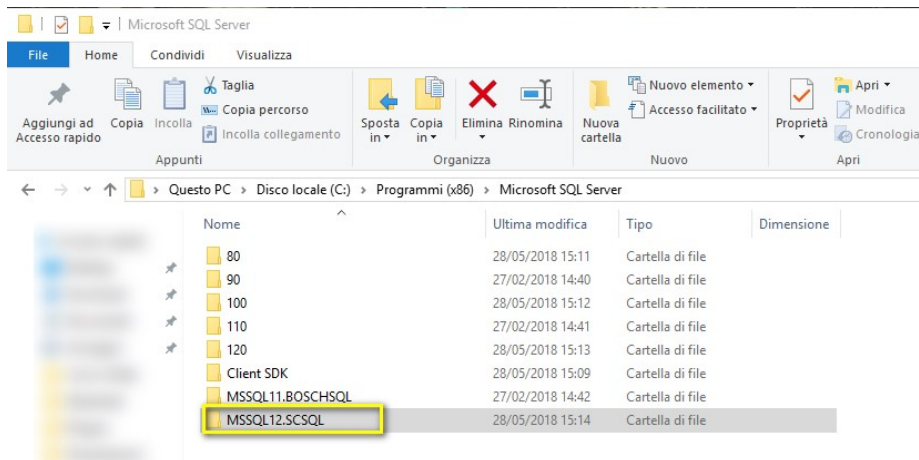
Microsoft SQL Server

File Home Condividi Visualizza

Aggiungi ad Accesso rapido
Copia
Incolla
Taglia
Copia percorso
Incolla collegamento
Appunti

Sposta in
Copia in
Elimina
Rinomina
Organizza

Nuova cartella
Nuovo elemento
Accesso facilitato
Nuovo

Proprietà
Apri
Modifica
Cronologia
Apri

Questo PC > Disco locale (C:) > Programmi (x86) > Microsoft SQL Server

| Nome | Ultima modifica | Tipo | Dimensione |
|---|---|---|---|
| 80 | 28/05/2018 15:11 | Cartella di file | |
| 90 | 27/02/2018 14:40 | Cartella di file | |
| 100 | 28/05/2018 15:12 | Cartella di file | |
| 110 | 27/02/2018 14:41 | Cartella di file | |
| 120 | 28/05/2018 15:13 | Cartella di file | |
| Client SDK | 28/05/2018 15:09 | Cartella di file | |
| MSSQL11.BOSCHSQL | 27/02/2018 14:42 | Cartella di file | |
| MSSQL12.SCSQL | 28/05/2018 15:14 | Cartella di file | |